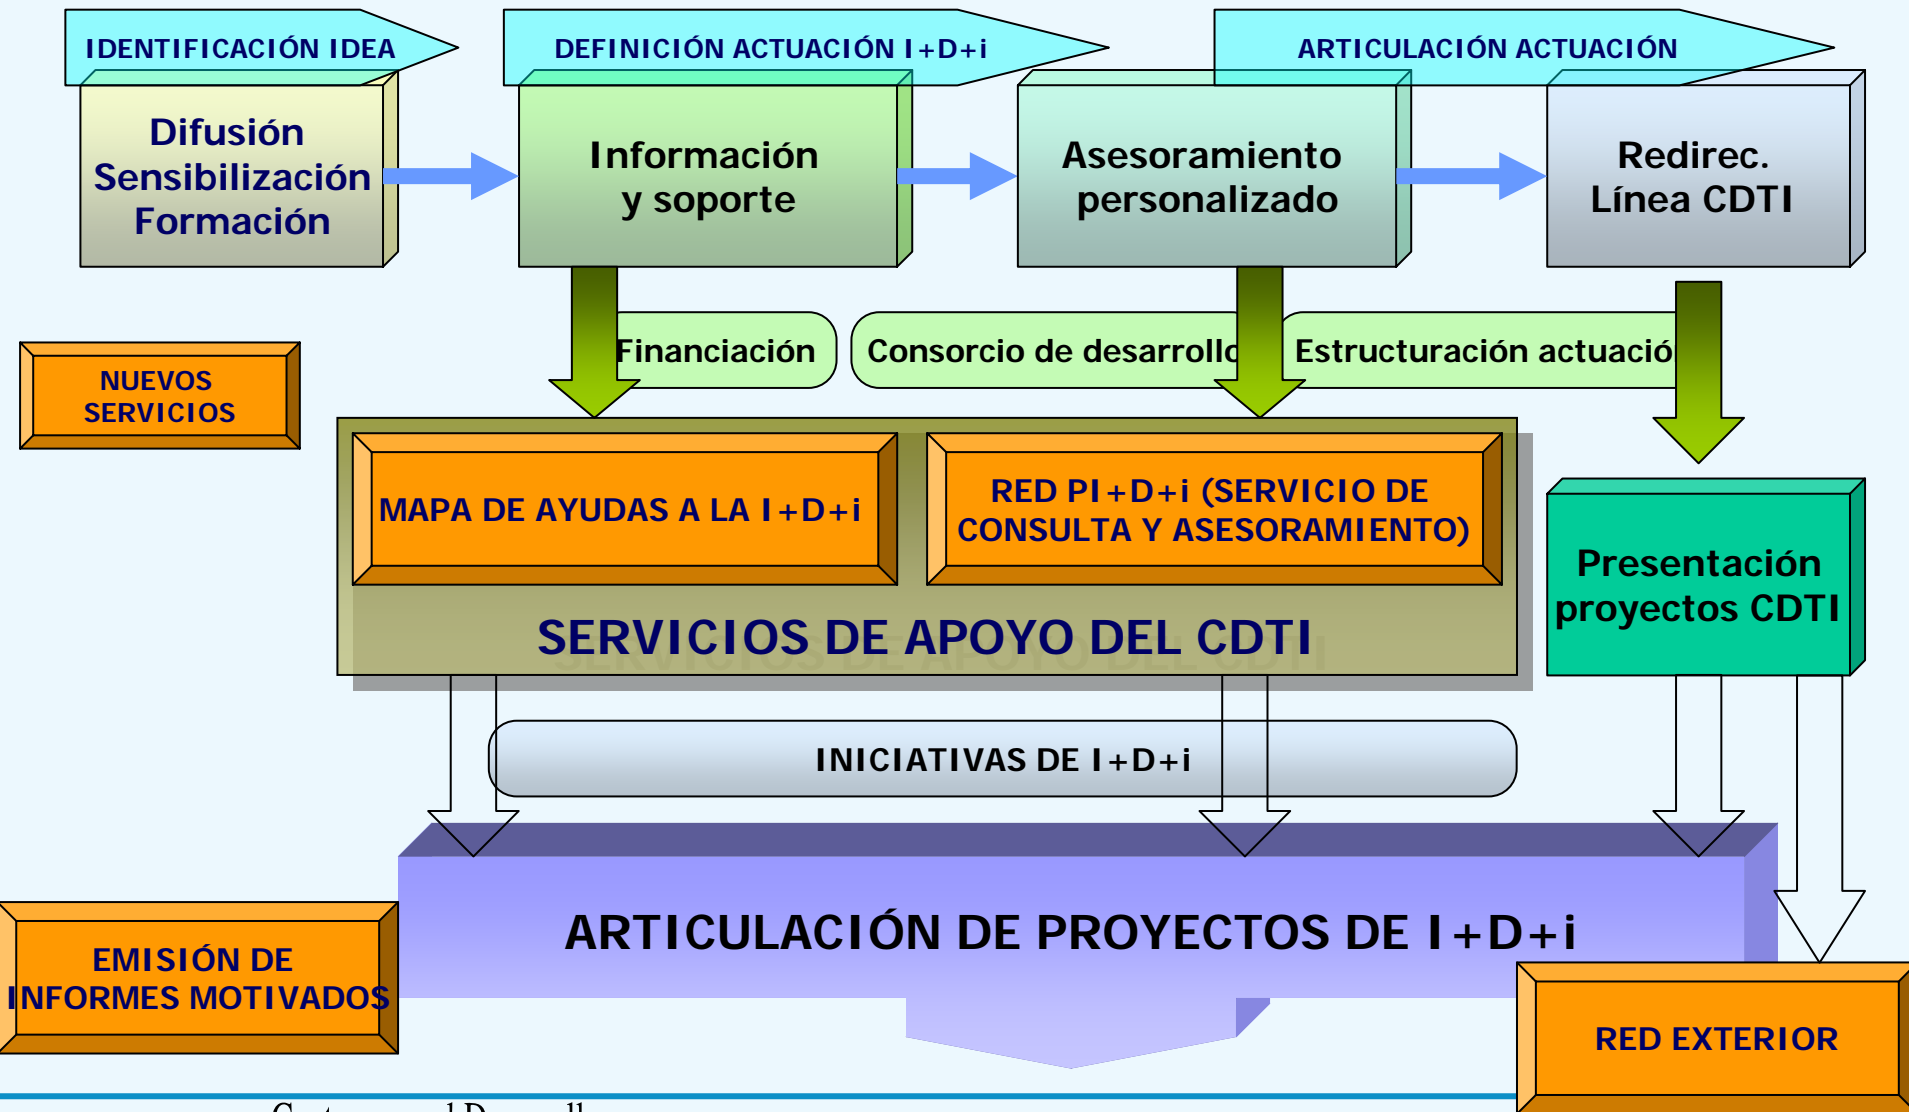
IDENTIFICACIÓN IDEA

DEFINICIÓN ACTUACIÓN I+D+i

ARTICULACIÓN ACTUACIÓN

Difusión Sensibilización Formación

Información y soporte

Asesoramiento personalizado

Redirec. Línea CDTI

Financiación

Consorcio de desarrollo

Estructuración actuació

NUEVOS SERVICIOS

MAPA DE AYUDAS A LA I+D+i

RED PI+D+i (SERVICIO DE CONSULTA Y ASESORAMIENTO)

SERVICIOS DE APOYO DEL CDTI

Presentación proyectos CDTI

INICIATIVAS DE I+D+i

ARTICULACIÓN DE PROYECTOS DE I+D+i

EMISIÓN DE INFORMES MOTIVADOS

RED EXTERIOR

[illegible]